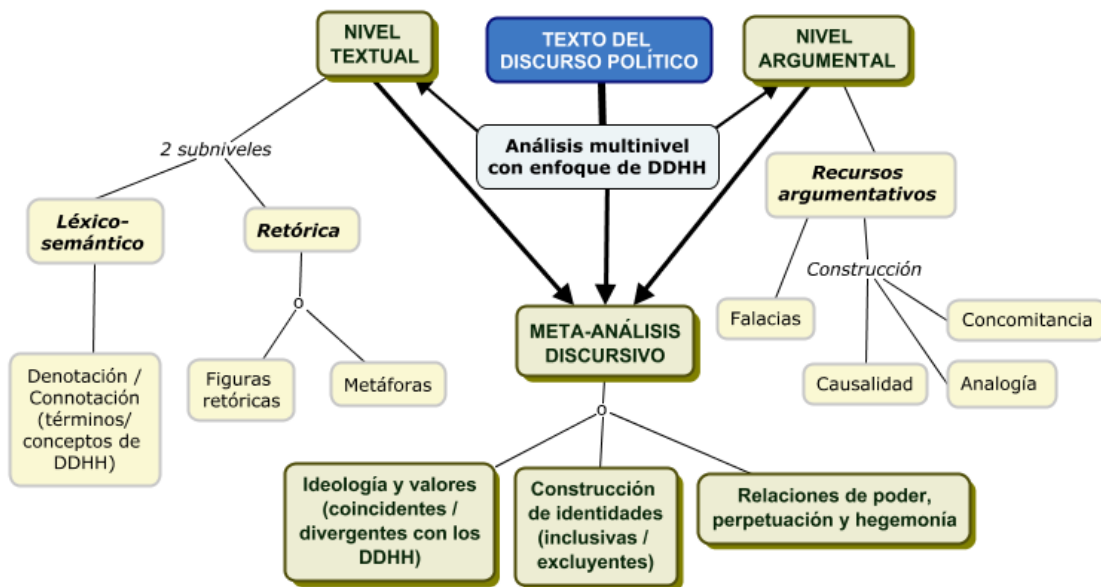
NIVEL TEXTUAL

TEXTO DEL DISCURSO POLÍTICO

NIVEL ARGUMENTAL

Análisis multinivel con enfoque de DDHH

2 subniveles

Léxico-semántico

Retórica

Recursos argumentativos

Construcción

o

Denotación / Connotación (términos/ conceptos de DDHH)

Figuras retóricas

Metáforas

META-ANÁLISIS DISCURSIVO

Falacias

Concomitancia

Causalidad

Analogía

o

Ideología y valores (coincidentes / divergentes con los DDHH)

Construcción de identidades (inclusivas / excluyentes)

Relaciones de poder, perpetuación y hegemonía